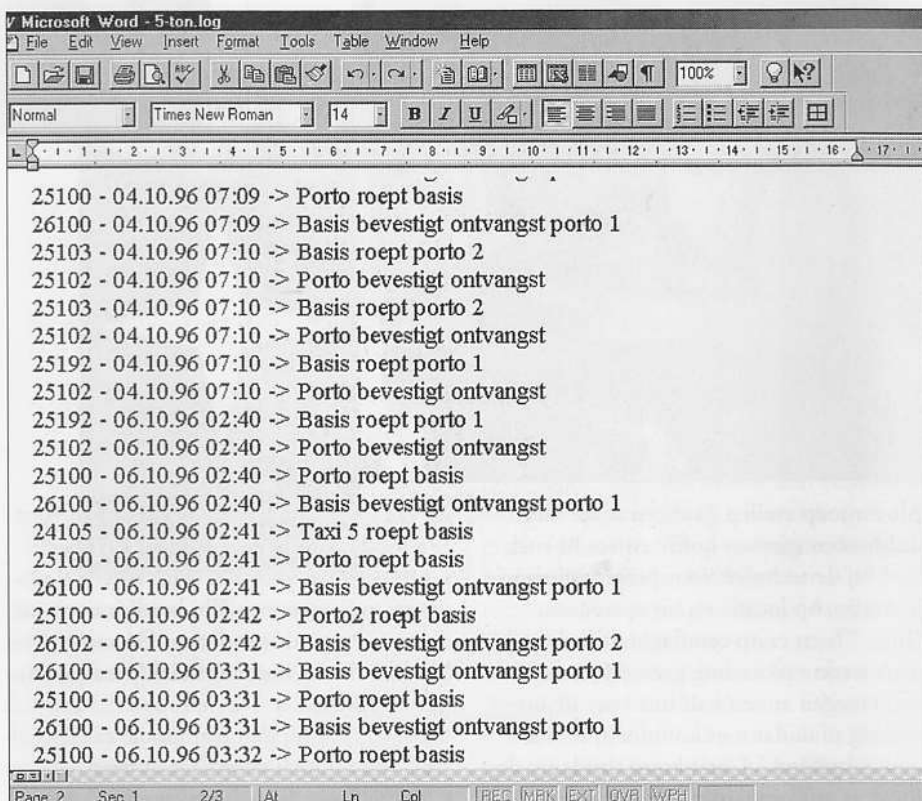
Microsoft Word - 5-ton.log
File Edit View Insert Format Tools Table Window Help
100%
Normal | Times New Roman | 14 | B I U

25100 - 04.10.96 07:09 -> Porto roept basis
26100 - 04.10.96 07:09 -> Basis bevestigt ontvangst porto 1
25103 - 04.10.96 07:10 -> Basis roept porto 2
25102 - 04.10.96 07:10 -> Porto bevestigt ontvangst
25103 - 04.10.96 07:10 -> Basis roept porto 2
25102 - 04.10.96 07:10 -> Porto bevestigt ontvangst
25192 - 04.10.96 07:10 -> Basis roept porto 1
25102 - 04.10.96 07:10 -> Porto bevestigt ontvangst
25192 - 06.10.96 02:40 -> Basis roept porto 1
25102 - 06.10.96 02:40 -> Porto bevestigt ontvangst
25100 - 06.10.96 02:40 -> Porto roept basis
26100 - 06.10.96 02:40 -> Basis bevestigt ontvangst porto 1
24105 - 06.10.96 02:41 -> Taxi 5 roept basis
25100 - 06.10.96 02:41 -> Porto roept basis
26100 - 06.10.96 02:41 -> Basis bevestigt ontvangst porto 1
25100 - 06.10.96 02:42 -> Porto2 roept basis
26102 - 06.10.96 02:42 -> Basis bevestigt ontvangst porto 2
26100 - 06.10.96 03:31 -> Basis bevestigt ontvangst porto 1
25100 - 06.10.96 03:31 -> Porto roept basis
26100 - 06.10.96 03:31 -> Basis bevestigt ontvangst porto 1
25100 - 06.10.96 03:32 -> Porto roept basis

Page 2 Sec 1 2/3 At Ln Col REC MRK EXT OVR WPH